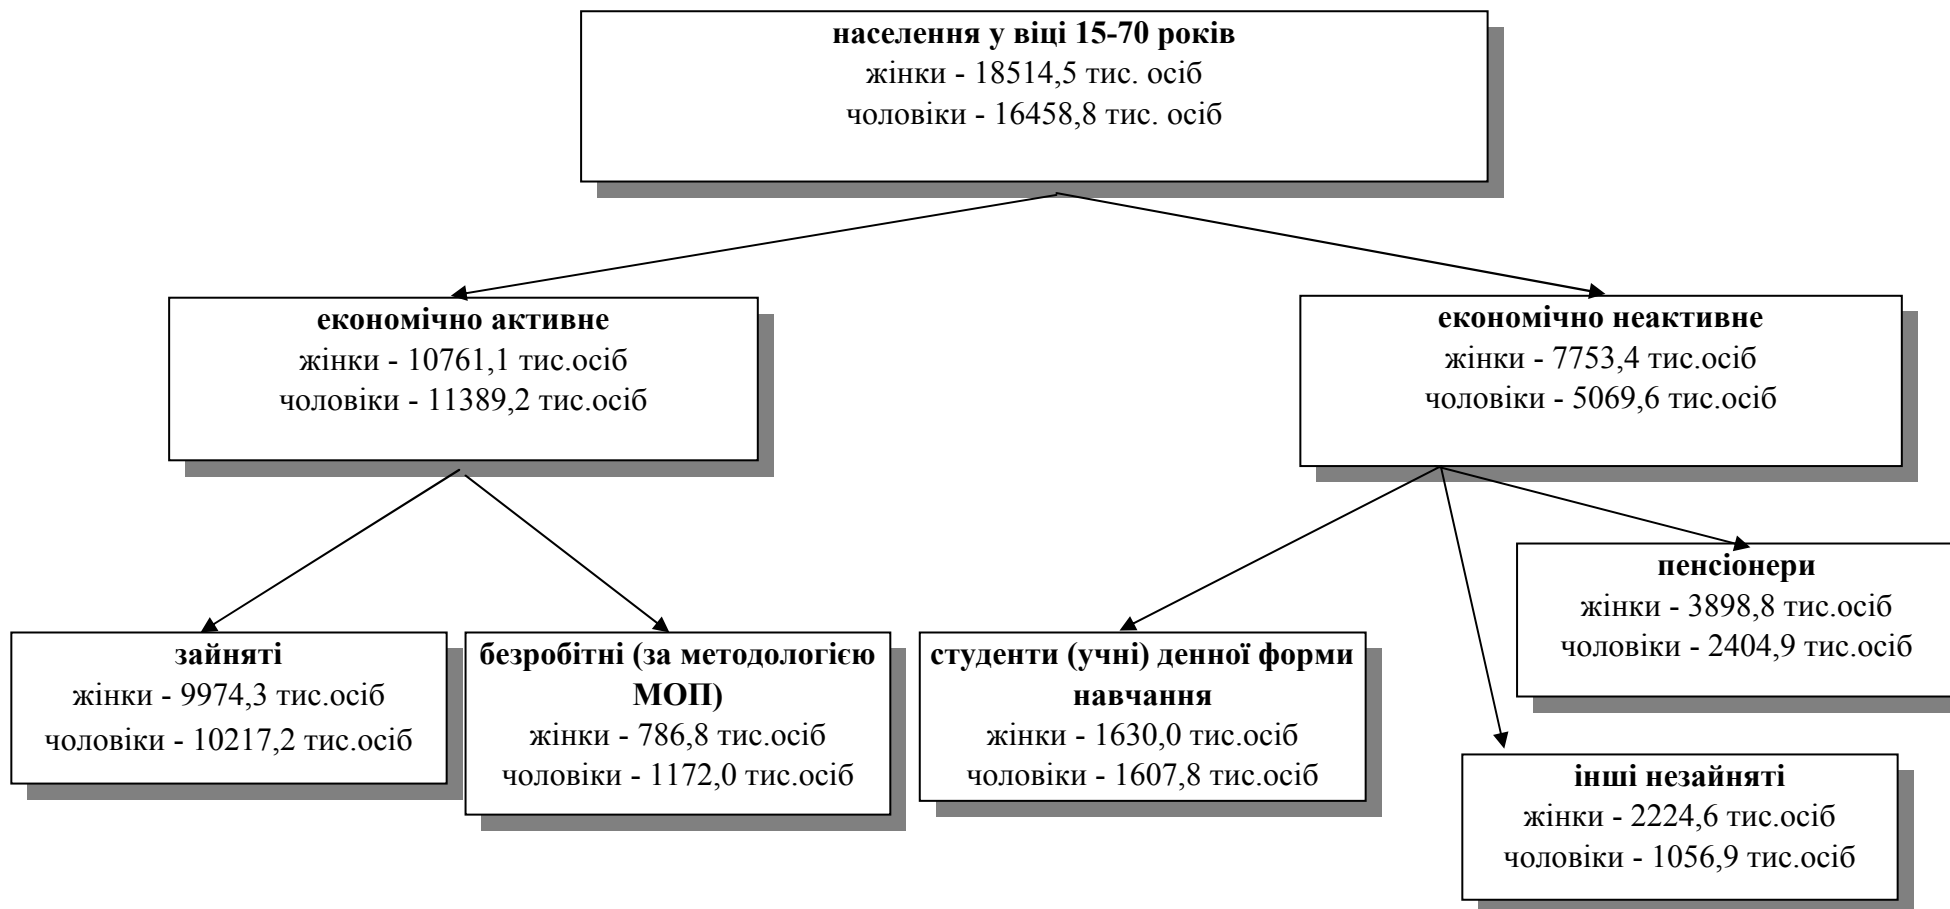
**населення у віці 15-70 років**
жінки - 18514,5 тис. осіб
чоловіки - 16458,8 тис. осіб

**економічно активне**
жінки - 10761,1 тис.осіб
чоловіки - 11389,2 тис.осіб

**економічно неактивне**
жінки - 7753,4 тис.осіб
чоловіки - 5069,6 тис.осіб

**зайняті**
жінки - 9974,3 тис.осіб
чоловіки - 10217,2 тис.осіб

**безробітні (за методологією МОП)**
жінки - 786,8 тис.осіб
чоловіки - 1172,0 тис.осіб

**студенти (учні) денної форми навчання**
жінки - 1630,0 тис.осіб
чоловіки - 1607,8 тис.осіб

**пенсіонери**
жінки - 3898,8 тис.осіб
чоловіки - 2404,9 тис.осіб

**інші незайняті**
жінки - 2224,6 тис.осіб
чоловіки - 1056,9 тис.осіб